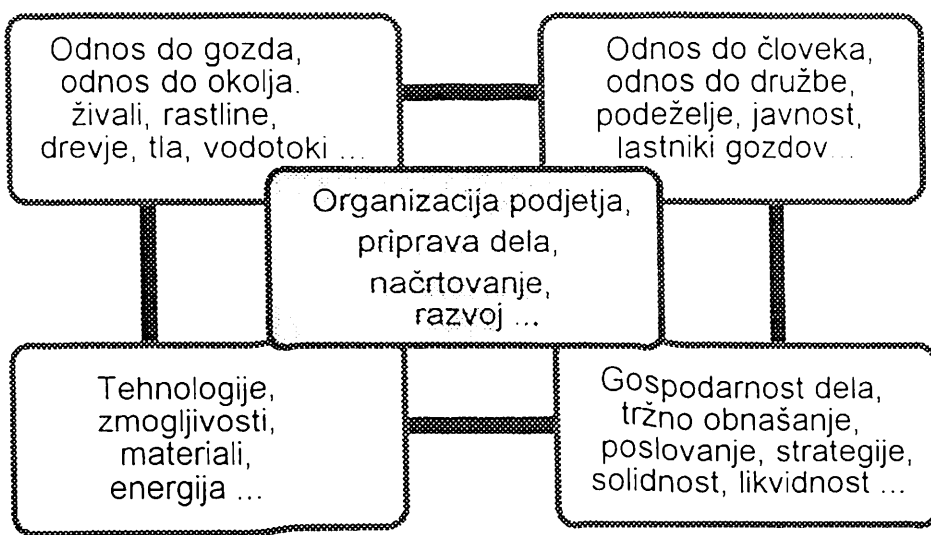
Odnos do gozda, odnos do okolja. živali, rastline, drevje, tla, vodotoki ...

Odnos do človeka, odnos do družbe, podeželje, javnost, lastniki gozdov...

Organizacija podjetja, priprava dela, načrtovanje, razvoj ...

Tehnologije, zmogljivosti, materiali, energija ...

Gospodarnost dela, tržno obnašanje, poslovanje, strategije, solidnost, likvidnost ...